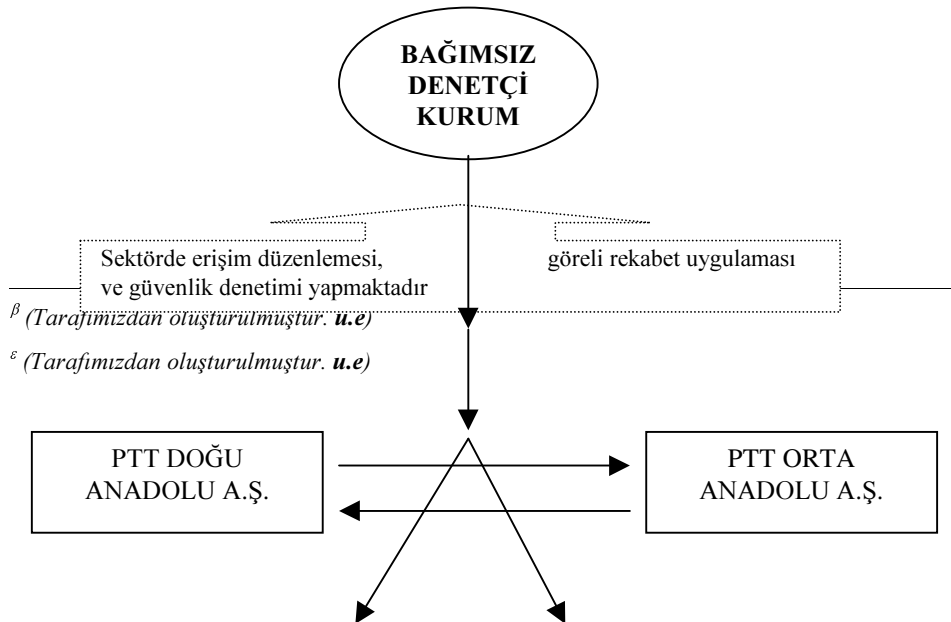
BAĞIMSIZ DENETÇİ KURUM

Sektörde erişim düzenlemesi, ve güvenlik denetimi yapmaktadır

göreli rekabet uygulaması

$^{\beta}$ (Tarafımızdan oluşturulmuştur. **u.e**)

$^{\varepsilon}$ (Tarafımızdan oluşturulmuştur. **u.e**)

PTT DOĞU ANADOLU A.Ş.

PTT ORTA ANADOLU A.Ş.